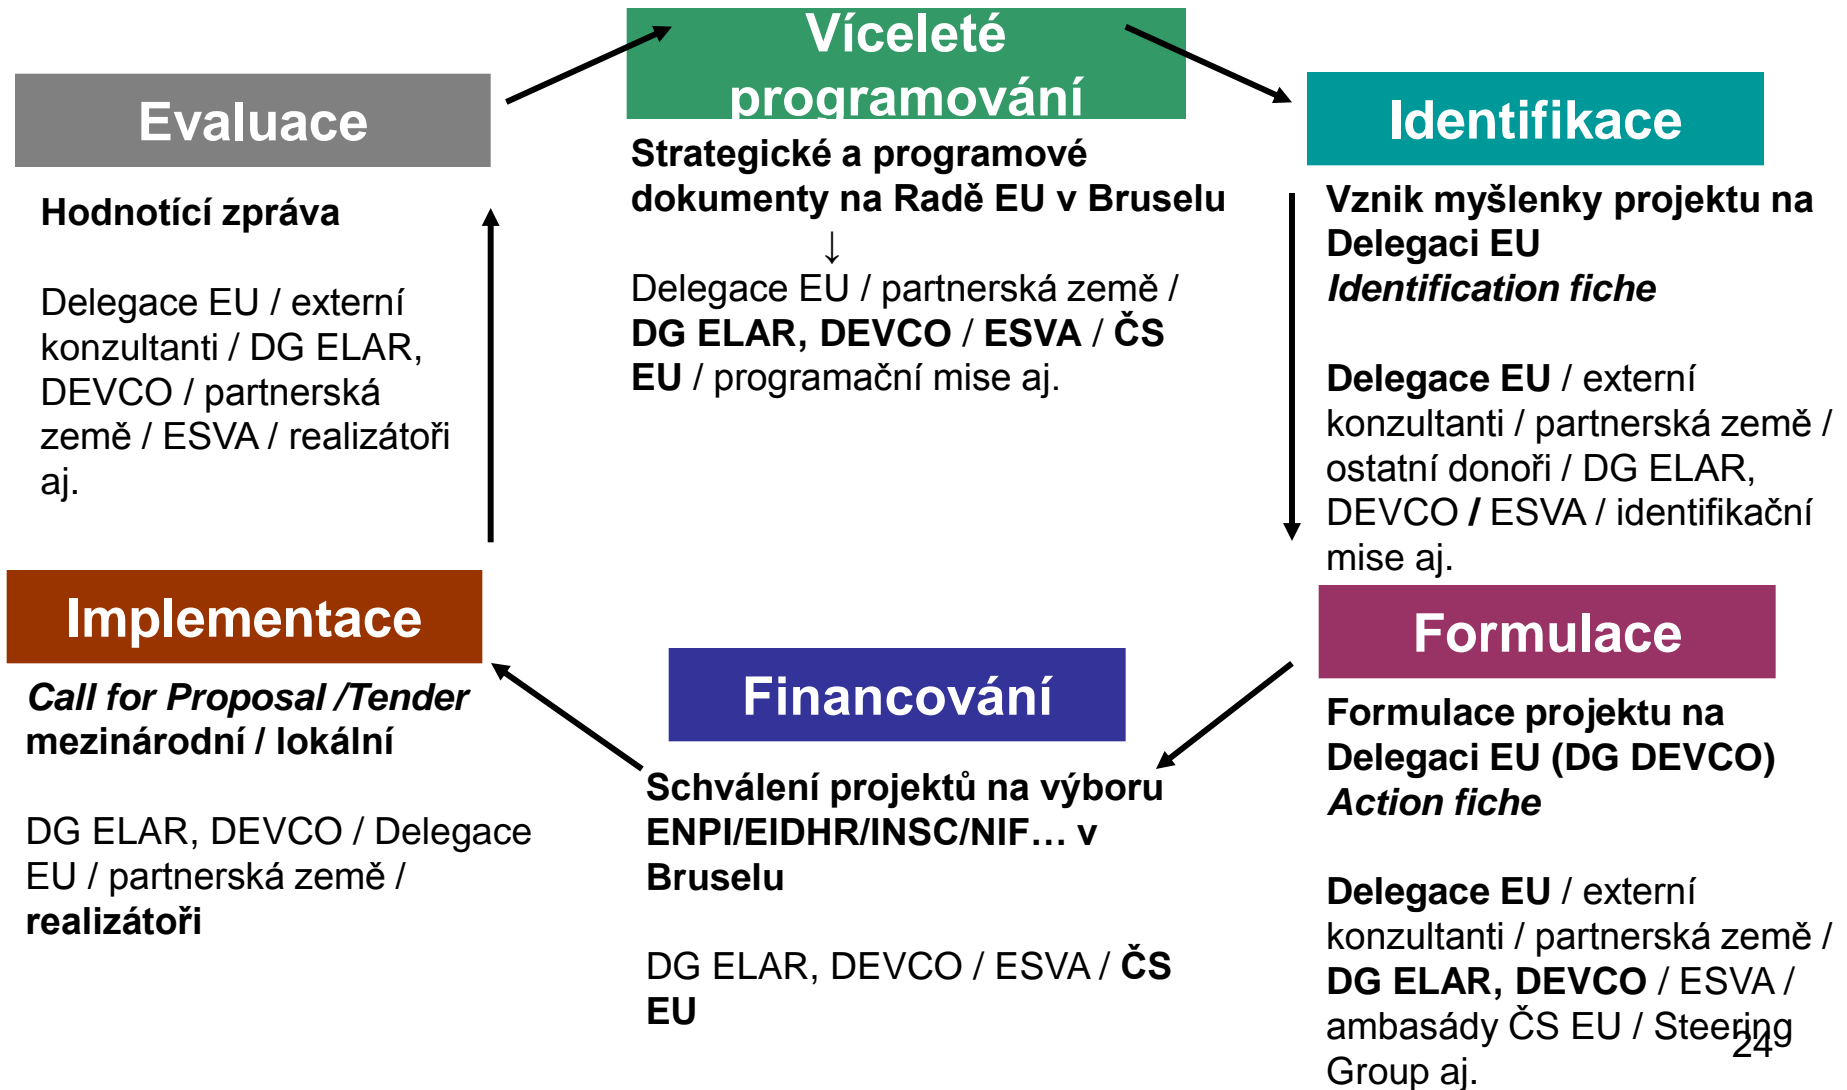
Víceleté programování

Strategické a programové dokumenty na Radě EU v Bruselu
↓
Delegace EU / partnerská země / DG ELAR, DEVCO / ESVA / ČS EU / programační mise aj.

Identifikace

Vznik myšlenky projektu na Delegaci EU
Identification fiche

Delegace EU / externí konzultanti / partnerská země / ostatní donoři / DG ELAR, DEVCO / ESVA / identifikační mise aj.

Formulace

Formulace projektu na Delegaci EU (DG DEVCO)
Action fiche

Delegace EU / externí konzultanti / partnerská země / DG ELAR, DEVCO / ESVA / ambasády ČS EU / Steering Group aj.

Financování

Schválení projektů na výboru ENPI/EIDHR/INSC/NIF… v Bruselu

DG ELAR, DEVCO / ESVA / ČS EU

Implementace

Call for Proposal /Tender mezinárodní / lokální

DG ELAR, DEVCO / Delegace EU / partnerská země / realizátoři

Evaluace

Hodnotící zpráva

Delegace EU / externí konzultanti / DG ELAR, DEVCO / partnerská země / ESVA / realizátoři aj.

24